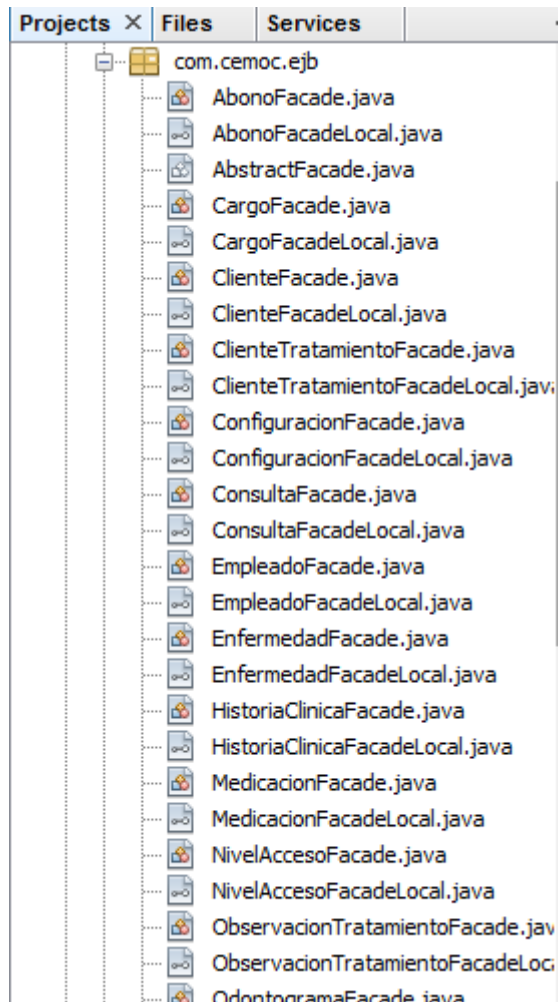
Projects × Files Services

com.cemoc.ejb
AbonoFacade.java
AbonoFacadeLocal.java
AbstractFacade.java
CargoFacade.java
CargoFacadeLocal.java
ClienteFacade.java
ClienteFacadeLocal.java
ClienteTratamientoFacade.java
ClienteTratamientoFacadeLocal.jav
ConfiguracionFacade.java
ConfiguracionFacadeLocal.java
ConsultaFacade.java
ConsultaFacadeLocal.java
EmpleadoFacade.java
EmpleadoFacadeLocal.java
EnfermedadFacade.java
EnfermedadFacadeLocal.java
HistoriaClinicaFacade.java
HistoriaClinicaFacadeLocal.java
MedicacionFacade.java
MedicacionFacadeLocal.java
NivelAccesoFacade.java
NivelAccesoFacadeLocal.java
ObservacionTratamientoFacade.jav
ObservacionTratamientoFacadeLoc
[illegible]